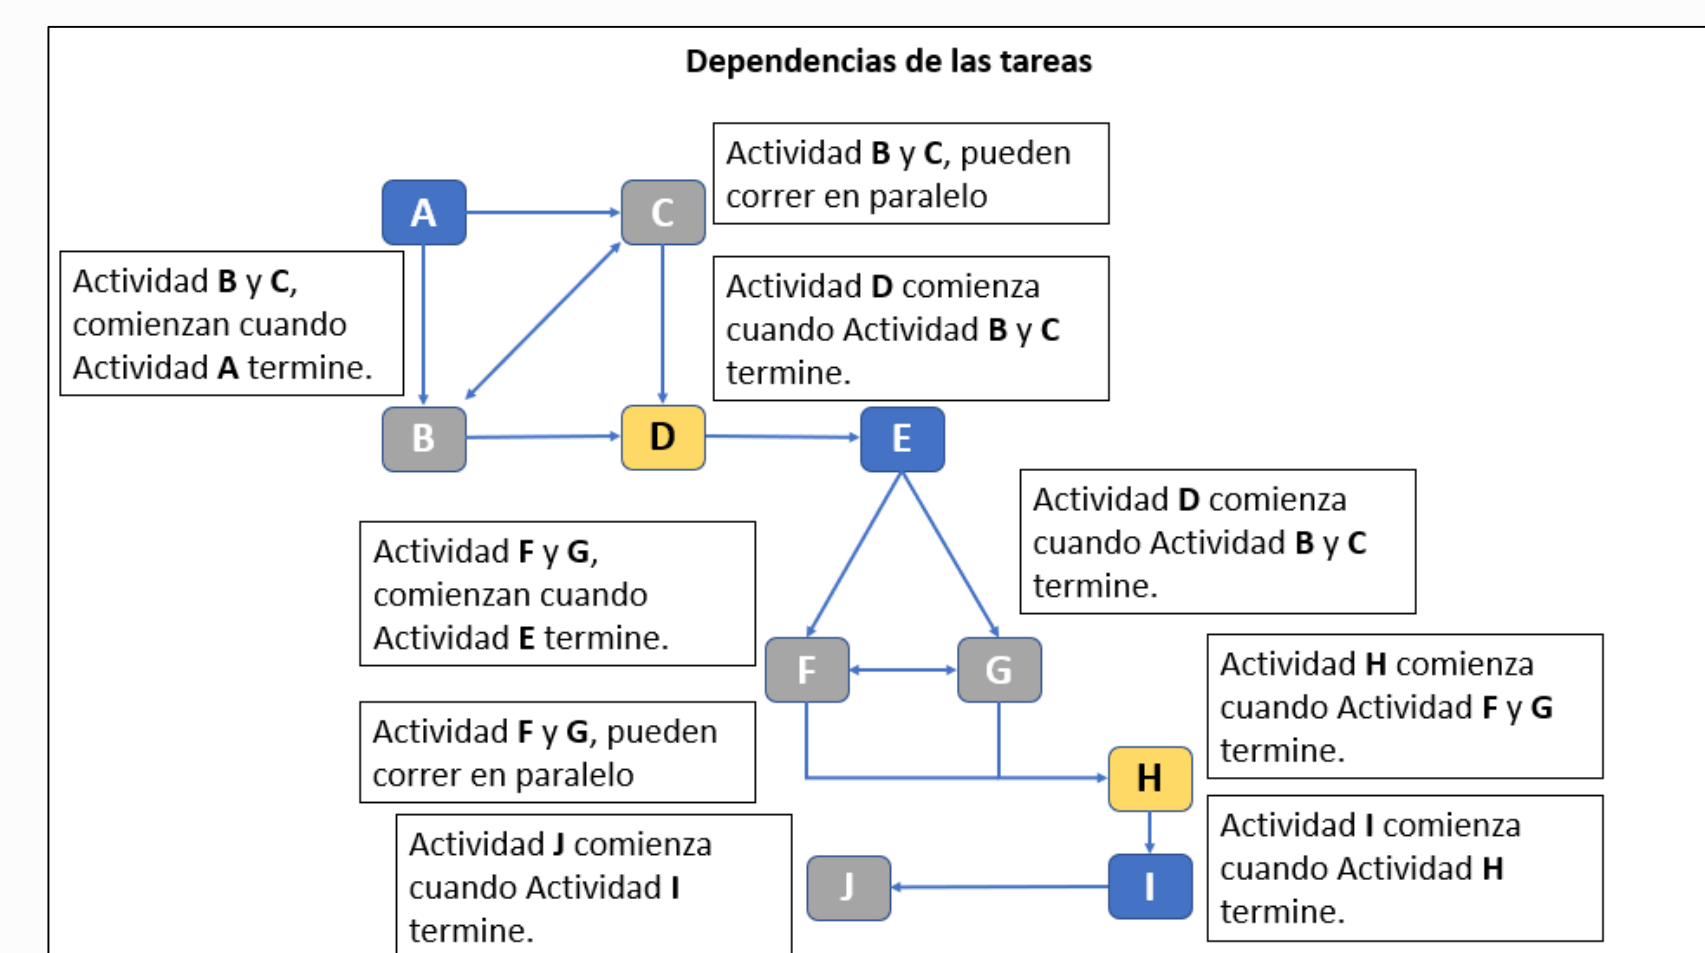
Dependencias de las tareas

A

C

Actividad **B** y **C**, pueden correr en paralelo

Actividad **B** y **C**, comienzan cuando Actividad **A** termine.

Actividad **D** comienza cuando Actividad **B** y **C** termine.

B

D

E

Actividad **D** comienza cuando Actividad **B** y **C** termine.

Actividad **F** y **G**, comienzan cuando Actividad **E** termine.

F

G

Actividad **H** comienza cuando Actividad **F** y **G** termine.

Actividad **F** y **G**, pueden correr en paralelo

H

Actividad **I** comienza cuando Actividad **H** termine.

Actividad **J** comienza cuando Actividad **I** termine.

J

I